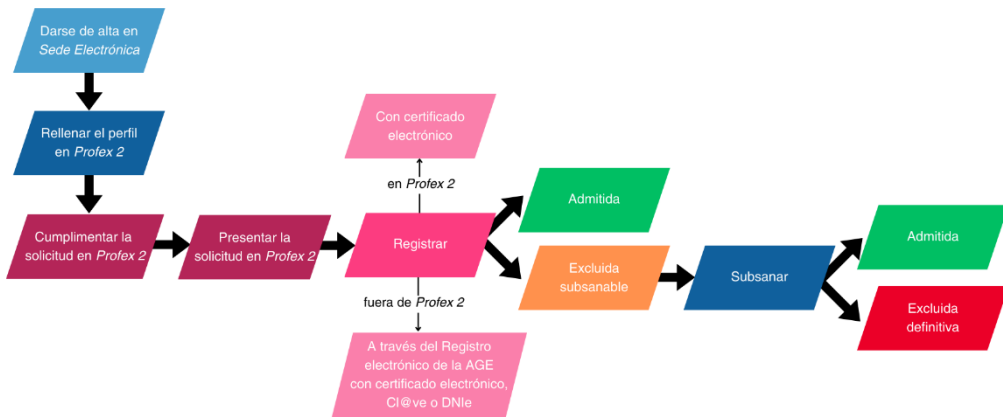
Darse de alta en Sede Electrónica

Rellenar el perfil en Profex 2

Cumplimentar la solicitud en Profex 2

Presentar la solicitud en Profex 2

Con certificado electrónico

en Profex 2

Registrar

fuera de Profex 2

A través del Registro electrónico de la AGE con certificado electrónico, Cl@ve o DNIe

Admitida

Excluida subsanable

Subsanar

Admitida

Excluida definitiva